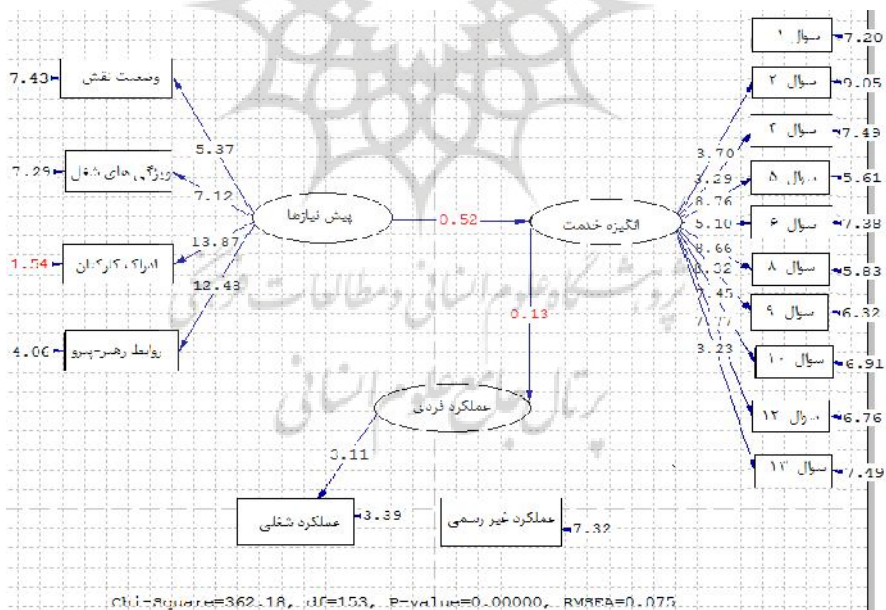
7.43 وضعیت نقش
7.29 ویژگی های شغل
1.54 ادراک کارکنان
4.06 روابط رهبر-پیرو

5.37
7.12
13.87
12.43

پیش نیازها
0.52
انگیزه خدمت
0.13
عملکرد فردی
3.11

عملکرد شغلی 3.39
عملکرد غیر رسمی 7.32

سوال ۱ 7.20
سوال ۲ 9.05
سوال ۳ 7.49
سوال ۵ 5.61
سوال ۶ 7.38
سوال ۸ 5.83
سوال ۹ 6.32
سوال ۱۰ 6.91
سوال ۱۲ 6.76
سوال ۱۳ 7.49

3.70
3.29
8.76
5.10
8.66
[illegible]
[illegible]
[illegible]
3.23

Chi-Square=362.18, df=153, P-value=0.00000, RMSEA=0.075